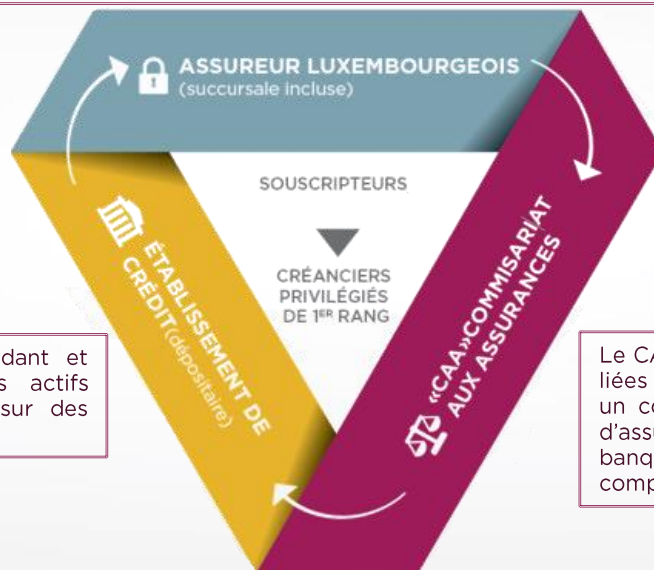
ASSUREUR LUXEMBOURGEOIS
(succursale incluse)

SOUSCRIPTEURS

CRÉANCIERS PRIVILÉGIÉS DE 1ER RANG

ÉTABLISSEMENT DE CRÉDIT (dépositaire)

«CAA» COMMISARIAT AUX ASSURANCES

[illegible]dant et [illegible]s actifs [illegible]sur des

Le CA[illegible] liées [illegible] un co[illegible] d'assu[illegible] banq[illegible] comp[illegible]